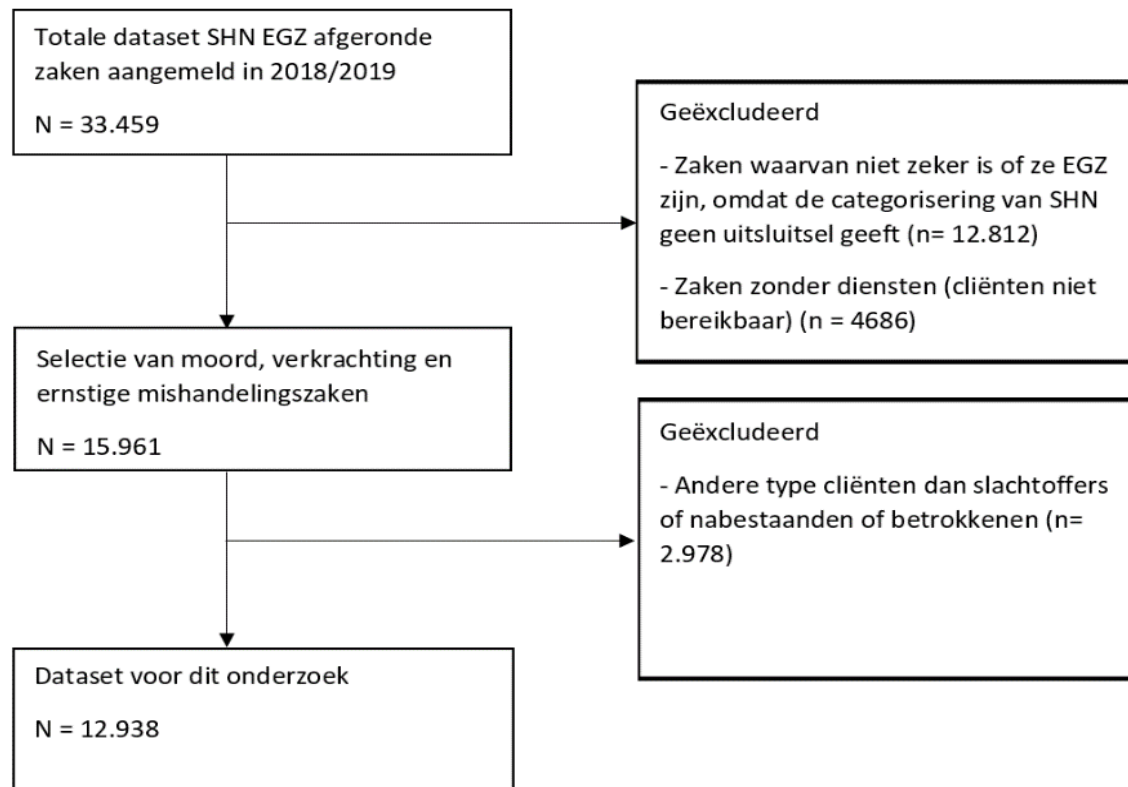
Totale dataset SHN EGZ afgeronde zaken aangemeld in 2018/2019

N = 33.459

Geëxcludeerd

- Zaken waarvan niet zeker is of ze EGZ zijn, omdat de categorisering van SHN geen uitsluitsel geeft (n= 12.812)

- Zaken zonder diensten (cliënten niet bereikbaar) (n = 4686)

Selectie van moord, verkrachting en ernstige mishandelingszaken

N = 15.961

Geëxcludeerd

- Andere type cliënten dan slachtoffers of nabestaanden of betrokkenen (n= 2.978)

Dataset voor dit onderzoek

N = 12.938